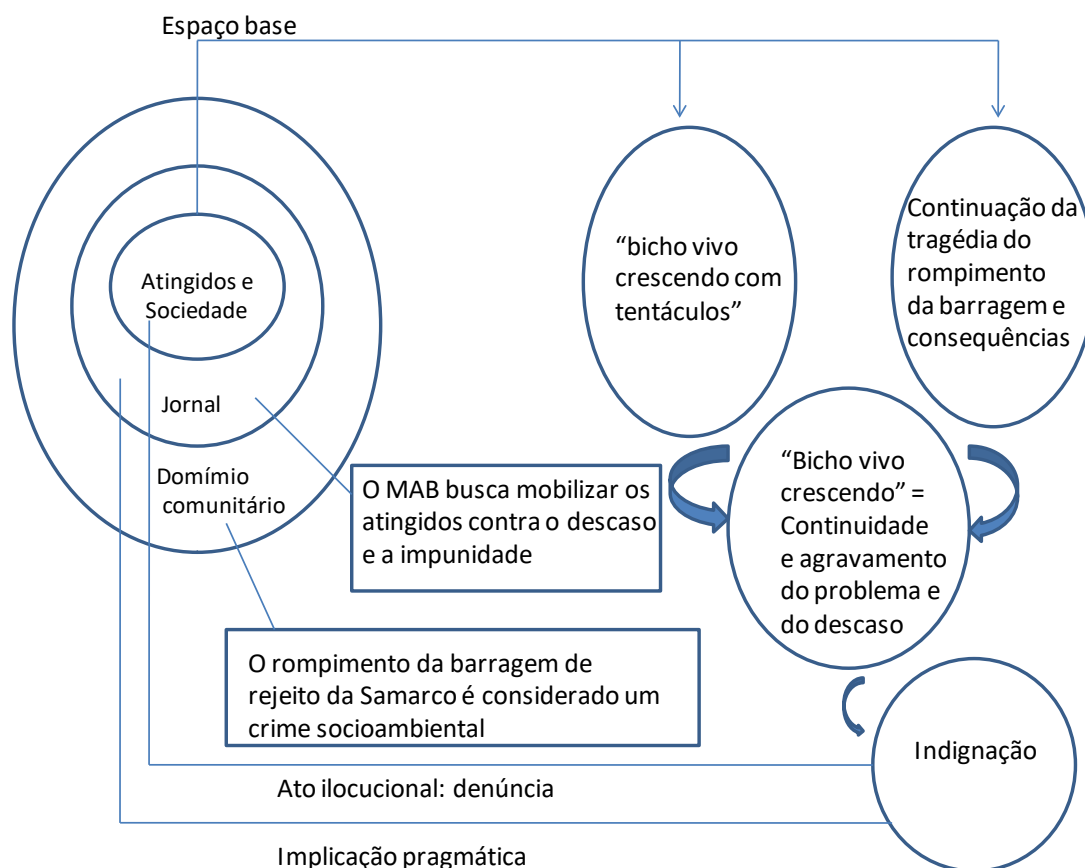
Espaço base

Atingidos e Sociedade

Jornal

Domínio comunitário

“bicho vivo crescendo com tentáculos”

Continuação da tragédia do rompimento da barragem e consequências

O MAB busca mobilizar os atingidos contra o descaso e a impunidade

“Bicho vivo crescendo” = Continuidade e agravamento do problema e do descaso

O rompimento da barragem de rejeito da Samarco é considerado um crime socioambiental

Indignação

Ato ilocucional: denúncia

Implicação pragmática